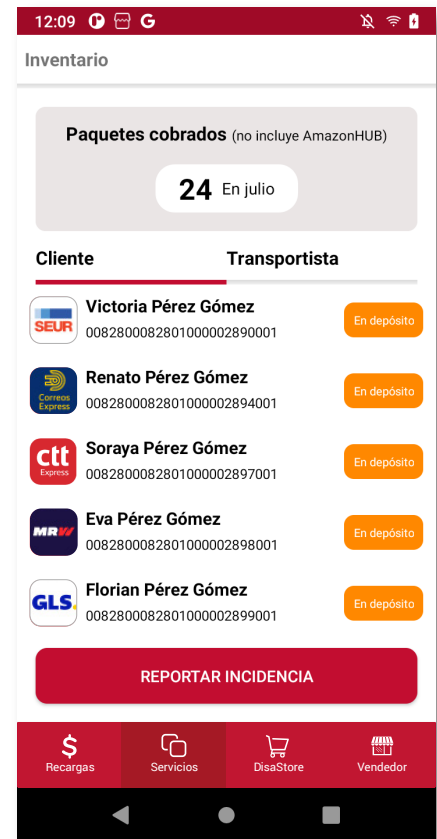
12:09 G

Inventario

Paquetes cobrados (no incluye AmazonHUB)

24 En julio

Cliente
Transportista

SEUR
Victoria Pérez Gómez
00828000828010000028900001
En depósito

Correos Express
Renato Pérez Gómez
00828000828010000028940001
En depósito

ctt Express
Soraya Pérez Gómez
00828000828010000028970001
En depósito

MRW
Eva Pérez Gómez
00828000828010000028980001
En depósito

GLS
Florian Pérez Gómez
00828000828010000028990001
En depósito

REPORTAR INCIDENCIA

$ Recargas
Servicios
DisaStore
Vendedor